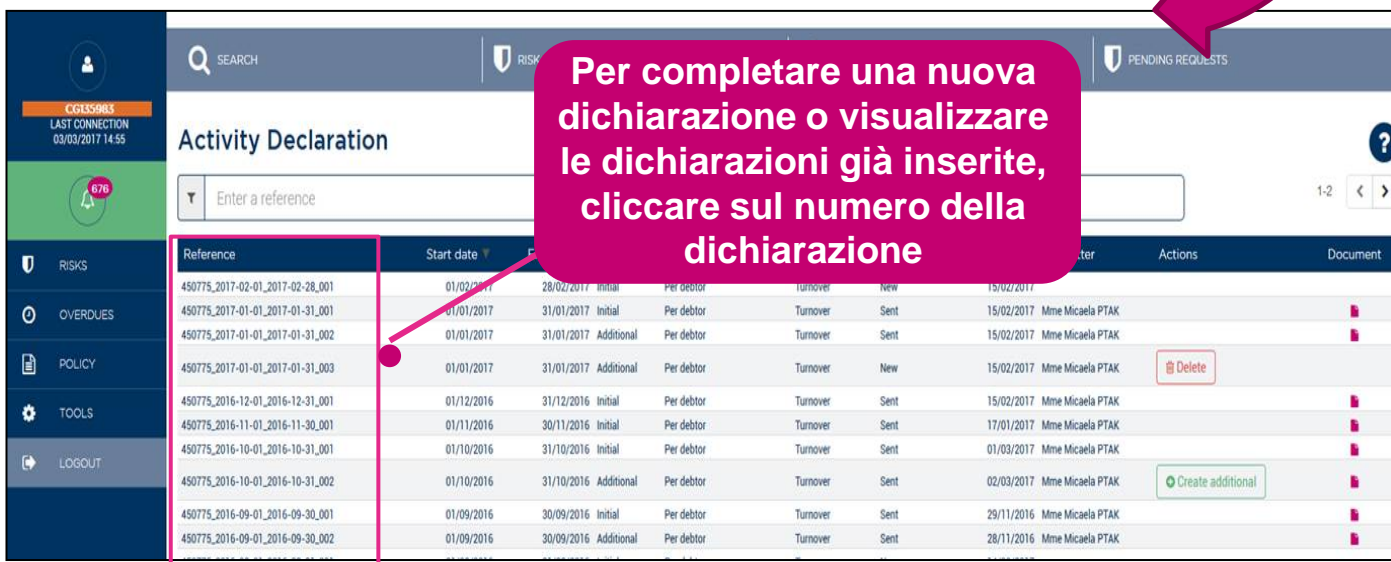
CGI35983
LAST CONNECTION
03/03/2017 14:55

676

RISKS
OVERDUES
POLICY
TOOLS
LOGOUT

SEARCH | RISK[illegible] | PENDING REQUESTS

Activity Declaration

Enter a reference

1-2

Per completare una nuova dichiarazione o visualizzare le dichiarazioni già inserite, cliccare sul numero della dichiarazione

| Reference | Start date | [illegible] | | | | | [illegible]ter | Actions | Document |
|---|---|---|---|---|---|---|---|---|---|
| 450775_2017-02-01_2017-02-28_001 | 01/02/2017 | 28/02/2017 | Initial | Per debtor | Turnover | New | 15/02/2017 | | |
| 450775_2017-01-01_2017-01-31_001 | 01/01/2017 | 31/01/2017 | Initial | Per debtor | Turnover | Sent | 15/02/2017 Mme Micaela PTAK | | |
| 450775_2017-01-01_2017-01-31_002 | 01/01/2017 | 31/01/2017 | Additional | Per debtor | Turnover | Sent | 15/02/2017 Mme Micaela PTAK | | |
| 450775_2017-01-01_2017-01-31_003 | 01/01/2017 | 31/01/2017 | Additional | Per debtor | Turnover | New | 15/02/2017 Mme Micaela PTAK | Delete | |
| 450775_2016-12-01_2016-12-31_001 | 01/12/2016 | 31/12/2016 | Initial | Per debtor | Turnover | Sent | 15/02/2017 Mme Micaela PTAK | | |
| 450775_2016-11-01_2016-11-30_001 | 01/11/2016 | 30/11/2016 | Initial | Per debtor | Turnover | Sent | 17/01/2017 Mme Micaela PTAK | | |
| 450775_2016-10-01_2016-10-31_001 | 01/10/2016 | 31/10/2016 | Initial | Per debtor | Turnover | Sent | 01/03/2017 Mme Micaela PTAK | | |
| 450775_2016-10-01_2016-10-31_002 | 01/10/2016 | 31/10/2016 | Additional | Per debtor | Turnover | Sent | 02/03/2017 Mme Micaela PTAK | Create additional | |
| 450775_2016-09-01_2016-09-30_001 | 01/09/2016 | 30/09/2016 | Initial | Per debtor | Turnover | Sent | 29/11/2016 Mme Micaela PTAK | | |
| 450775_2016-09-01_2016-09-30_002 | 01/09/2016 | 30/09/2016 | Additional | Per debtor | Turnover | Sent | 28/11/2016 Mme Micaela PTAK | | |